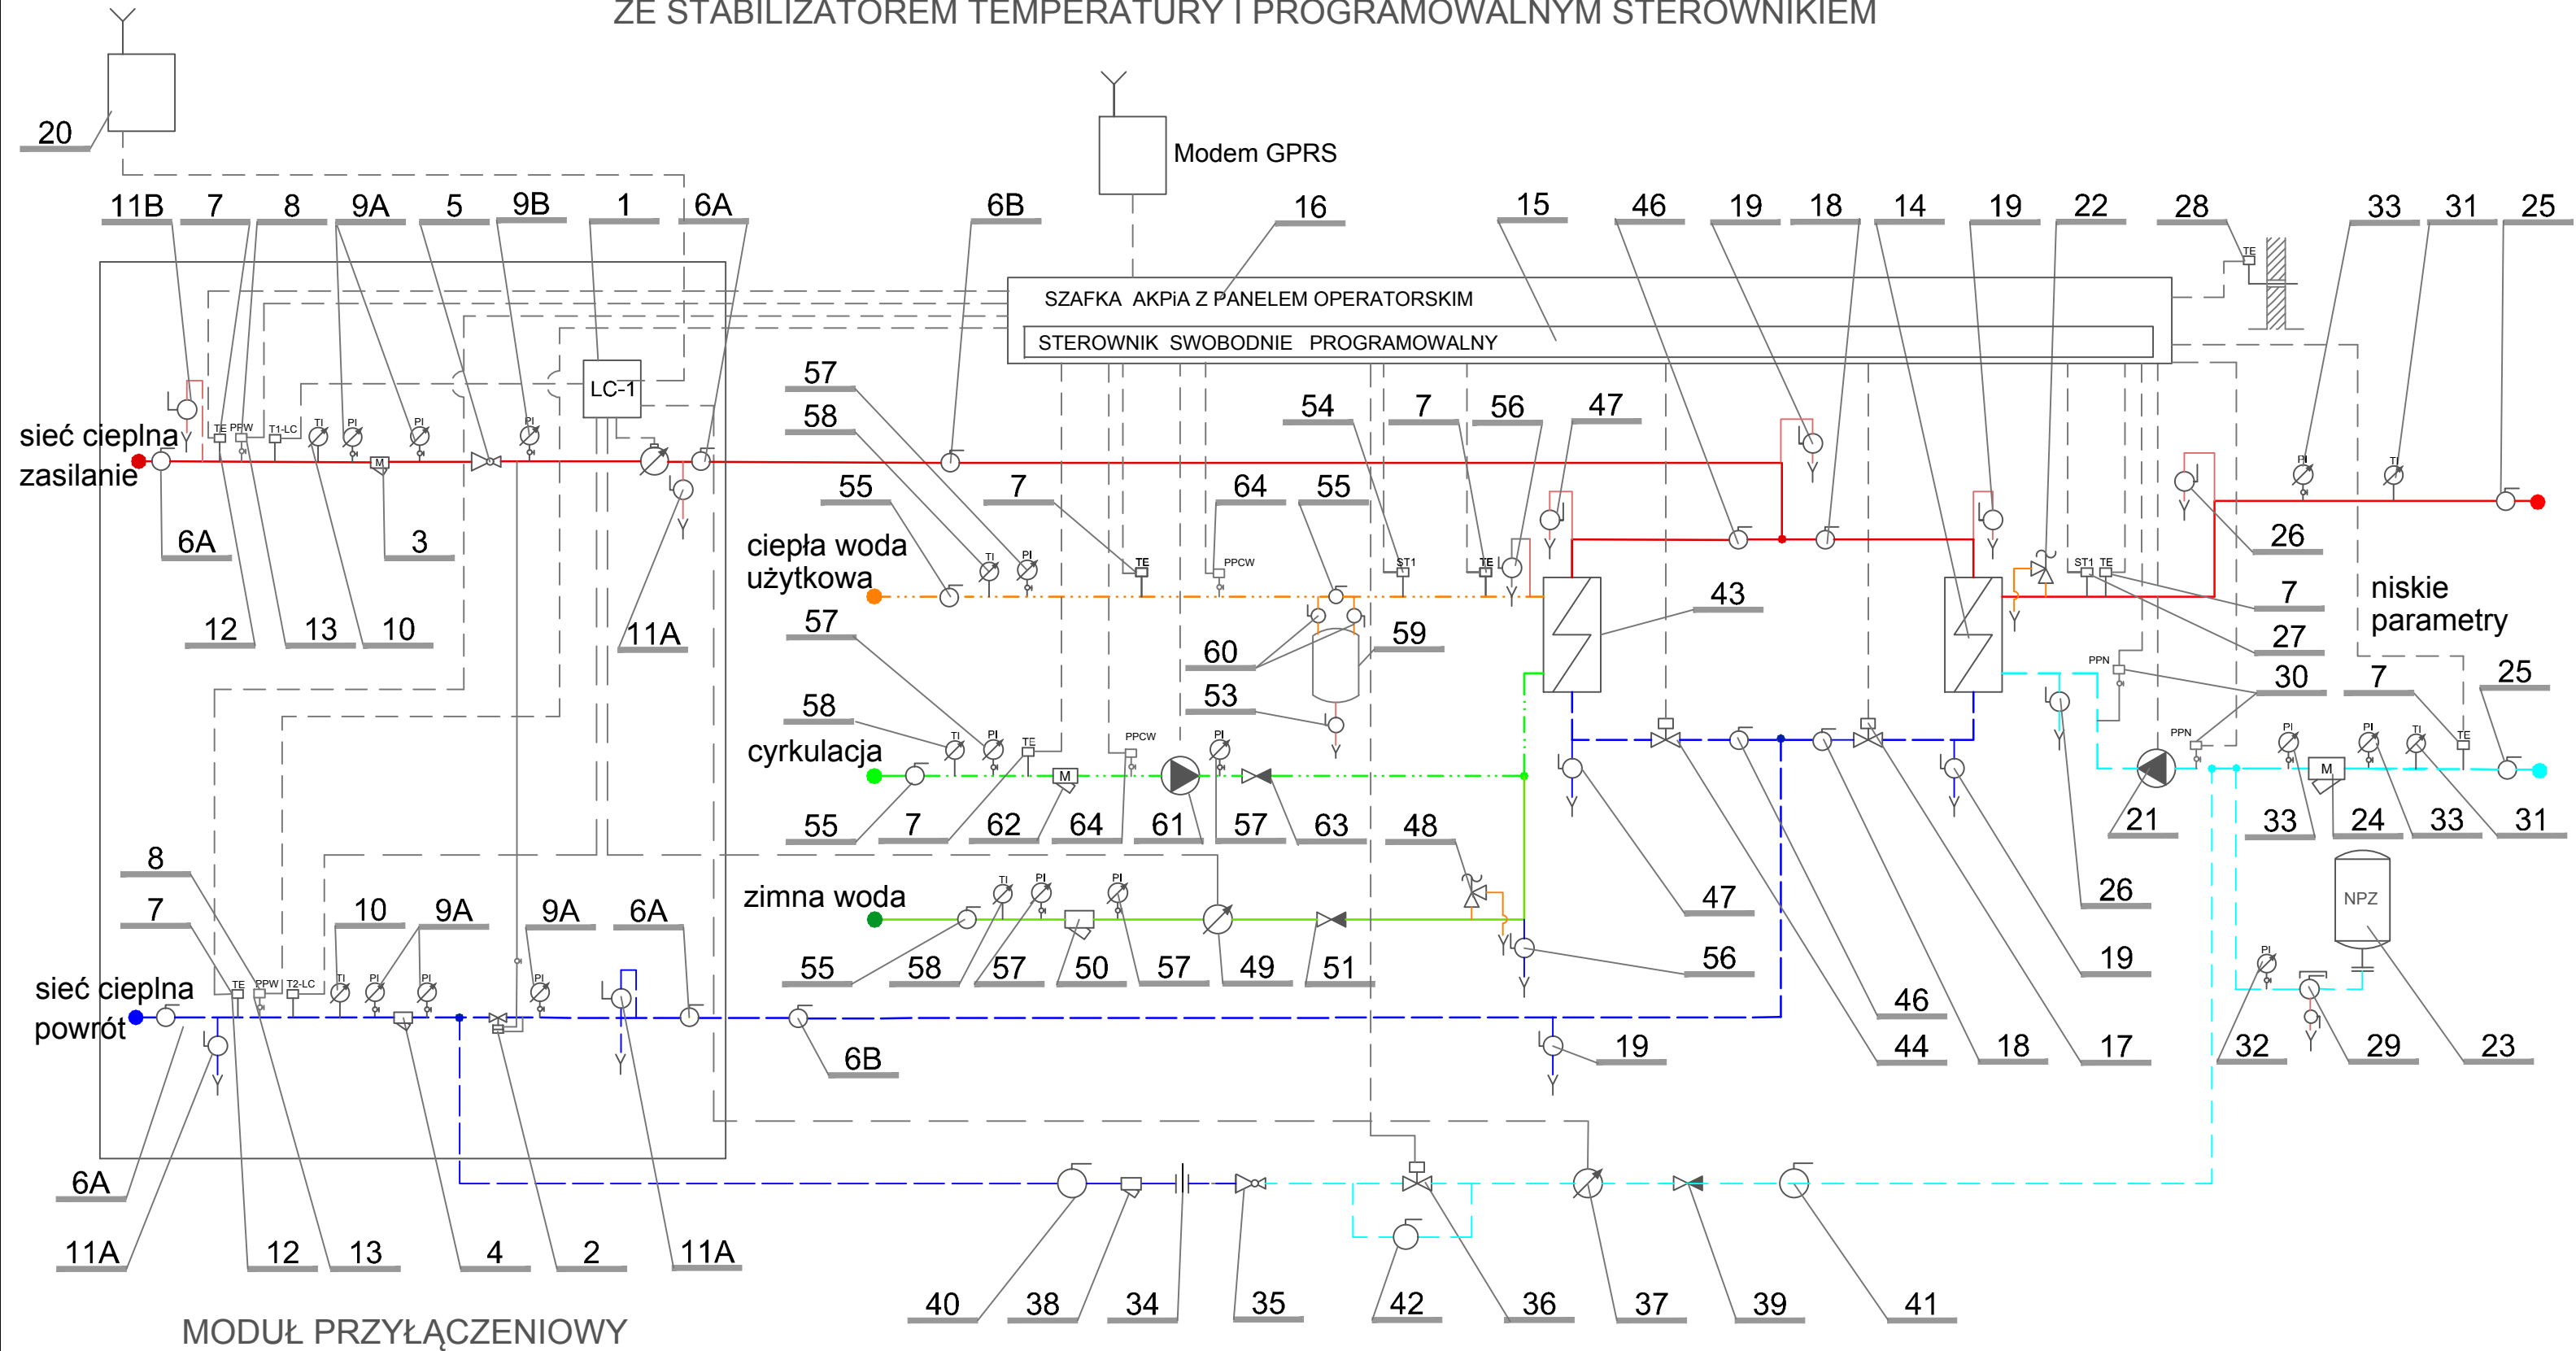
ZE STABILIZATOREM TEMPERATURY I PROGRAMOWALNYM STEROWNIKIEM

20

Modem GPRS

11B 7 8 9A 5 9B 1 6A 6B 16 15 46 19 18 14 19 22 28 33 31 25

SZAFKA AKPiA Z PANELEM OPERATORSKIM

STEROWNIK SWOBODNIE PROGRAMOWALNY

LC-1

TE

sieć cieplna zasilanie

TE PPW T1-LC TI PI PI PI

M

6A 3

12 13 10 11A

57 58 55 7 64 55 54 7 56 47

ciepła woda użytkowa

TI PI TE PPCW ST1 TE

60 59 53

43

26 7 27 30

ST1 TE

PPN

niskie parametry

7 25

57 58

cyrkulacja

TI PI TE PPCW PI

M

55 7 62 64 61 57 63 48

47 26

PPN PI PI TI TE

M

21 33 24 33 31

NPZ

8 7 10 9A 9A 6A

sieć cieplna powrót

TE PPW T2-LC TI PI PI PI

zimna woda

TI PI PI

55 58 57 50 57 49 51 56 19 46 44 18 17

PI

32 29 23

6B 19

6A 11A 12 13 4 2 11A

40 38 34 35 42 36 37 39 41

MODUŁ PRZYŁĄCZENIOWY